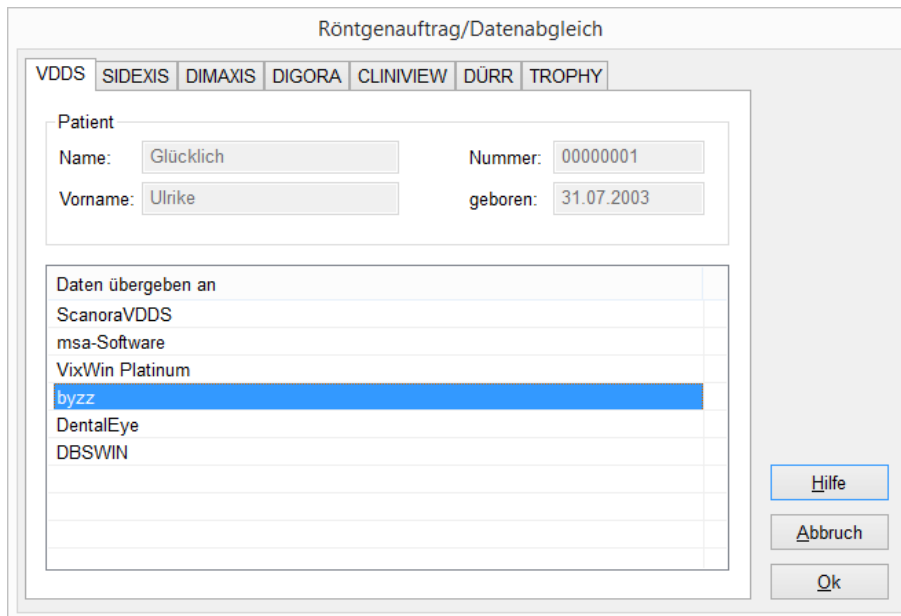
Röntgenauftrag/Datenabgleich

VDDS | SIDEXIS | DIMAXIS | DIGORA | CLINIVIEW | DÜRR | TROPHY

Patient

Name: Glücklich

Vorname: Ulrike

Nummer: 00000001

geboren: 31.07.2003

| Daten übergeben an |
|---|
| ScanoraVDDS |
| msa-Software |
| VixWin Platinum |
| byzz |
| DentalEye |
| DBSWIN |

Hilfe

Abbruch

Ok